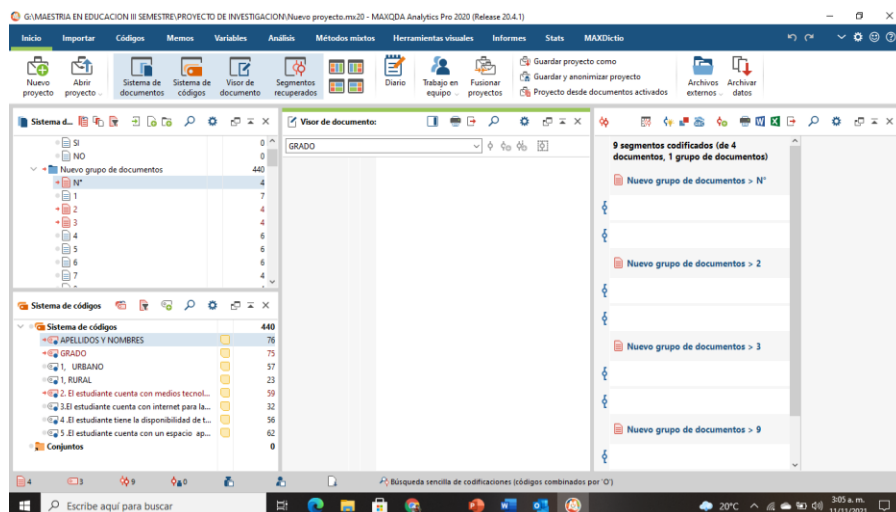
G:\MAESTRIA EN EDUCACION III SEMESTRE\PROYECTO DE INVESTIGACION\Nuevo proyecto.mx20 - MAXQDA Analytics Pro 2020 (Release 20.4.1)

Inicio Importar Códigos Memos Variables Análisis Métodos mixtos Herramientas visuales Informes Stats MAXDictio

Nuevo proyecto Abrir proyecto Sistema de documentos Sistema de códigos Visor de documento Segmentos recuperados Diario Trabajo en equipo Fusionar proyectos Guardar proyecto como Guardar y anonimizar proyecto Proyecto desde documentos activados Archivos externos Archivar datos

Sistema d...

| | |
|---|---|
| SI | 0 |
| NO | 0 |
| Nuevo grupo de documentos | 440 |
| N° | 4 |
| 1 | 7 |
| 2 | 4 |
| 3 | 4 |
| 4 | 6 |
| 5 | 6 |
| 6 | 6 |
| 7 | 4 |

Visor de documento:

GRADO

9 segmentos codificados (de 4 documentos, 1 grupo de documentos)

Nuevo grupo de documentos > N°

Nuevo grupo de documentos > 2

Nuevo grupo de documentos > 3

Nuevo grupo de documentos > 9

Sistema de códigos

| | |
|---|---|
| Sistema de códigos | 440 |
| APELLIDOS Y NOMBRES | 76 |
| GRADO | 75 |
| 1, URBANO | 57 |
| 1, RURAL | 23 |
| 2. El estudiante cuenta con medios tecnol... | 59 |
| 3.El estudiante cuenta con internet para la... | 32 |
| 4 .El estudiante tiene la disponibilidad de t... | 56 |
| 5 .El estudiante cuenta con un espacio ap... | 62 |
| Conjuntos | 0 |

4 3 9 0

Búsqueda sencilla de codificaciones (códigos combinados por 'O')

Escribe aquí para buscar

20°C 3:05 a. m. 11/11/2021